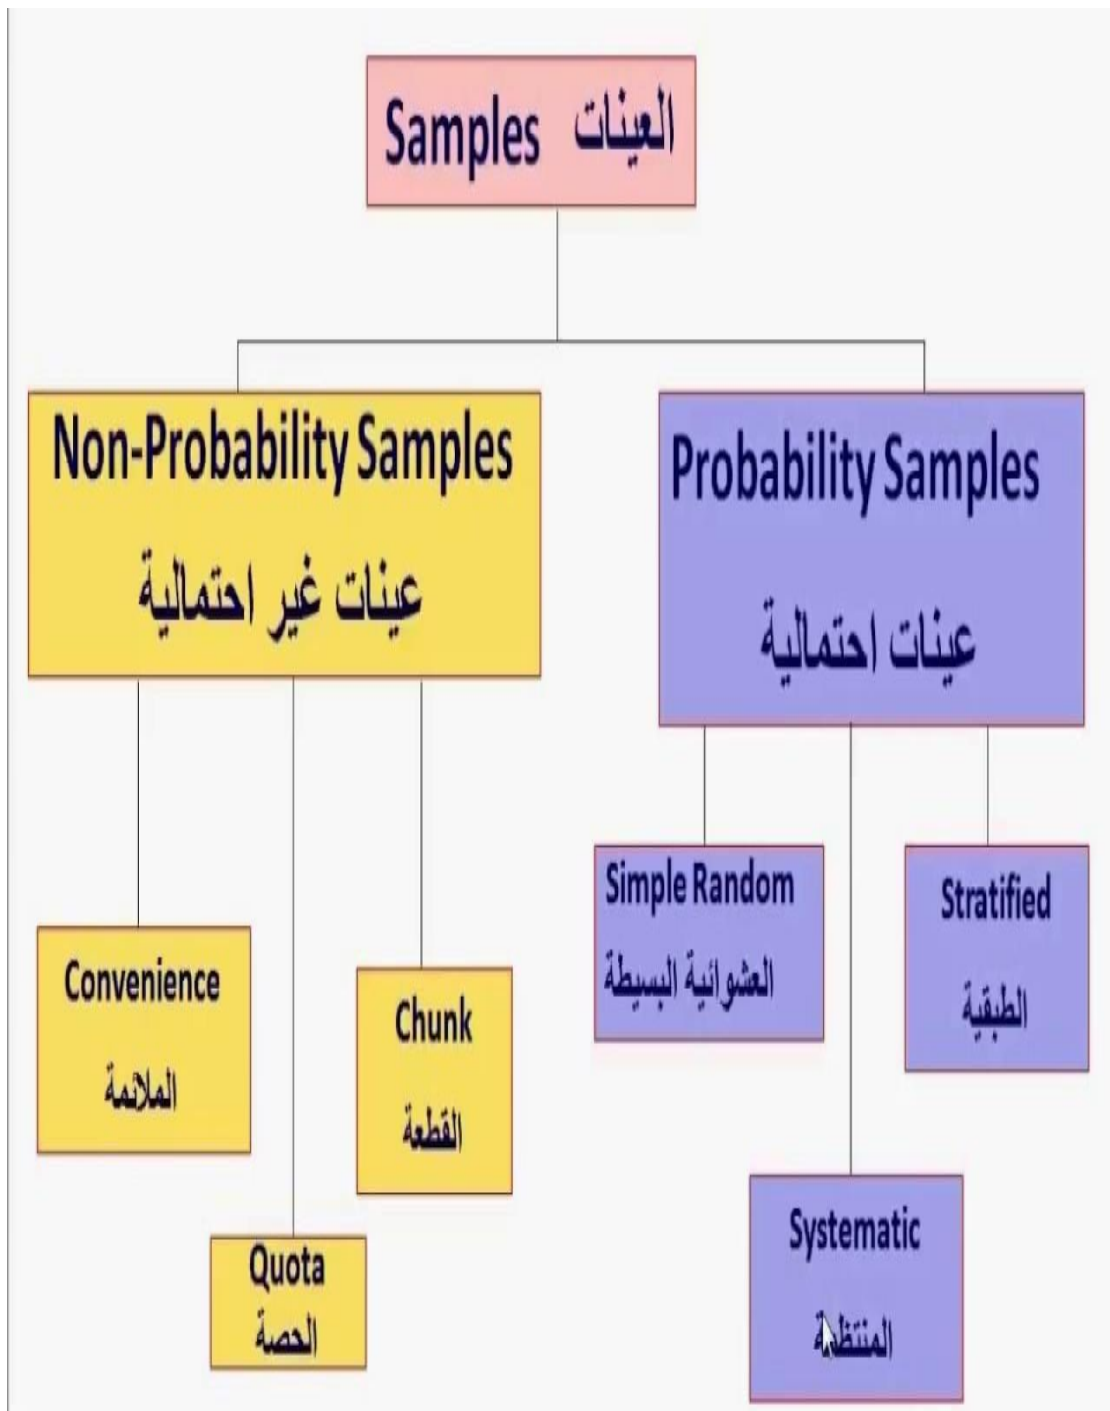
Samples العينات

Non-Probability Samples
عينات غير احتمالية

Probability Samples
عينات احتمالية

Simple Random
العشوائية البسيطة

Stratified
الطبقية

Convenience
الملائمة

Chunk
القطعة

Quota
الحصة

Systematic
المنتظمة